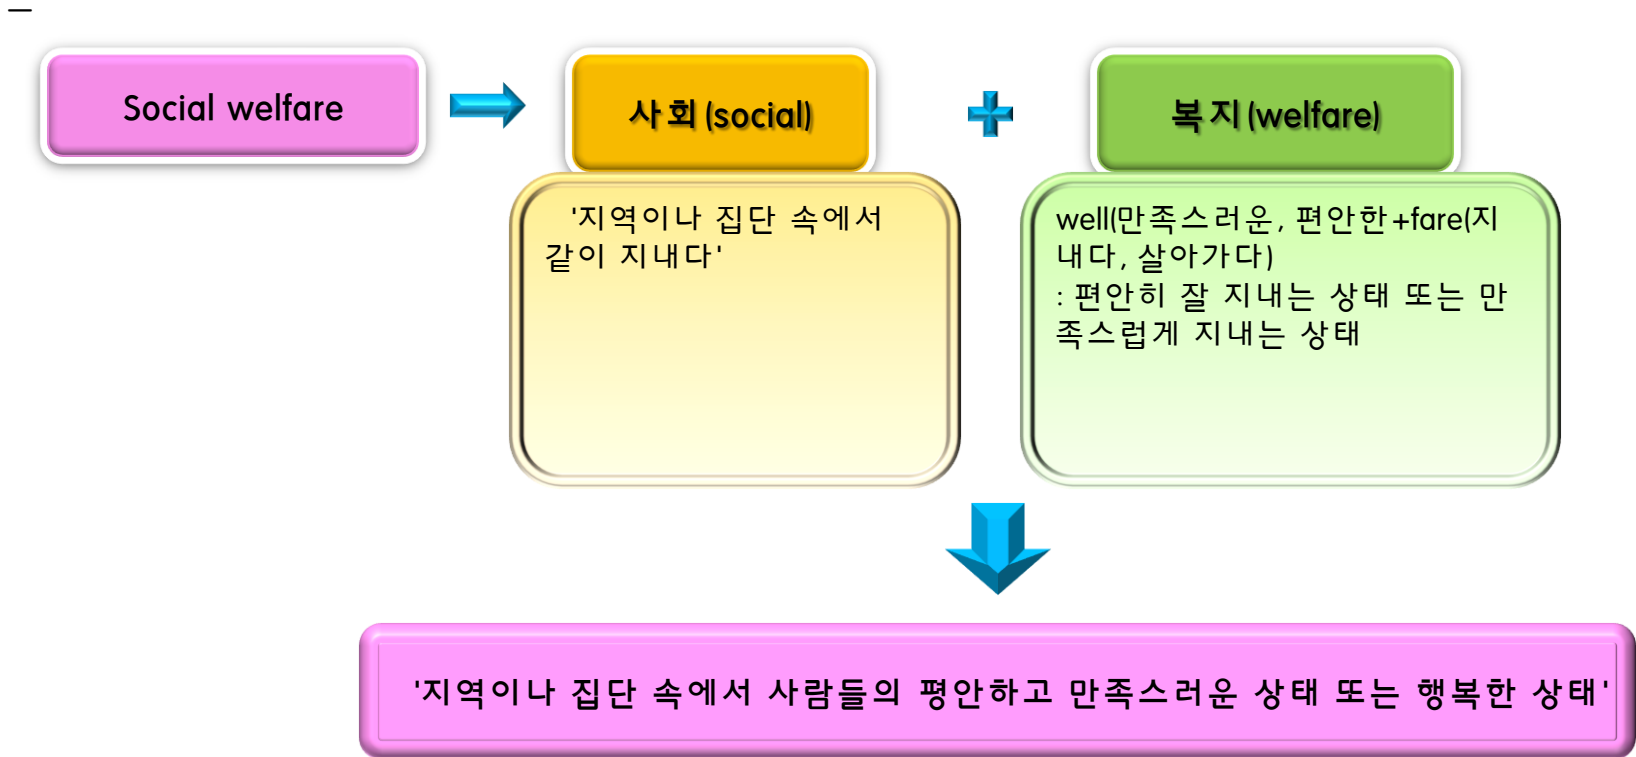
Social welfare

사회(social)

'지역이나 집단 속에서 같이 지내다'

복지(welfare)

well(만족스러운, 편안한+fare(지내다, 살아가다)
: 편안히 잘 지내는 상태 또는 만족스럽게 지내는 상태

'지역이나 집단 속에서 사람들의 평안하고 만족스러운 상태 또는 행복한 상태'